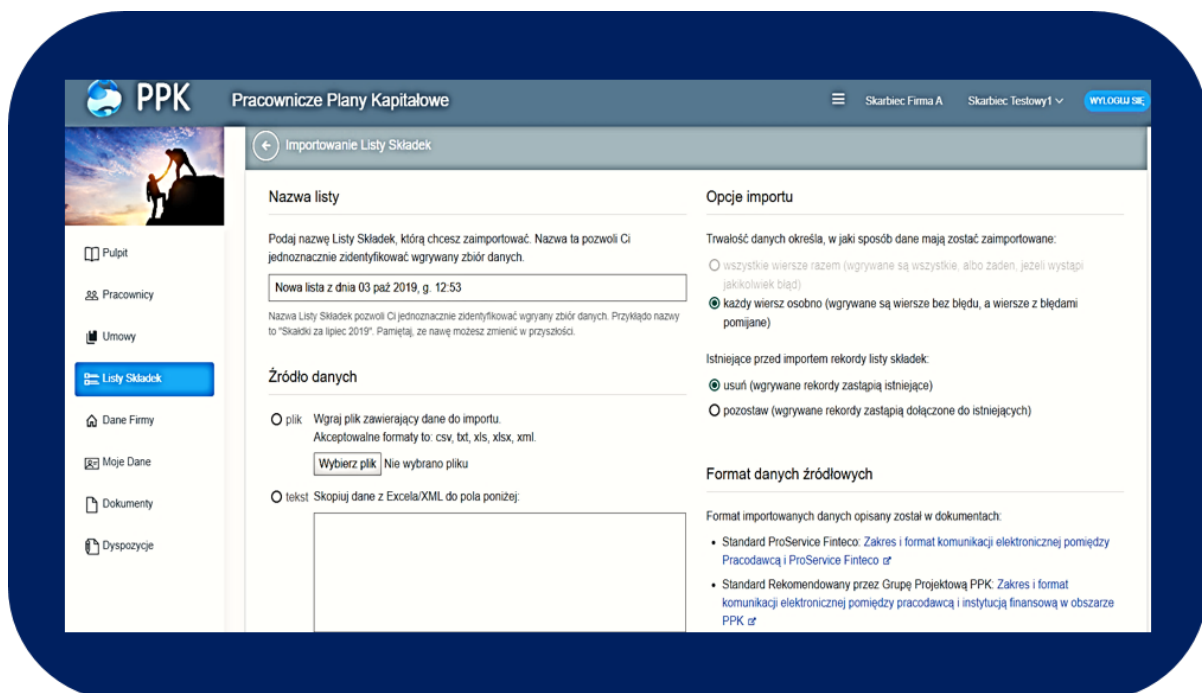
PPK Pracownicze Plany Kapitałowe

Skarbiec Firma A Skarbiec Testowy1 WYLOGUJ SIĘ

Pulpit
Pracownicy
Umowy
Listy Składek
Dane Firmy
Moje Dane
Dokumenty
Dyspozycje

Importowanie Listy Składek

Nazwa listy

Podaj nazwę Listy Składek, którą chcesz zaimportować. Nazwa ta pozwoli Ci jednoznacznie zidentyfikować wgrywany zbiór danych.

Nowa lista z dnia 03 paź 2019, g. 12:53

Nazwa Listy Składek pozwoli Ci jednoznacznie zidentyfikować wgrany zbiór danych. Przykłado nazwy to "Skałdki za lipiec 2019". Pamiętaj, ze nawę możesz zmienić w przyszłości.

Źródło danych

plik Wgraj plik zawierający dane do importu. Akceptowalne formaty to: csv, txt, xls, xlsx, xml.

Wybierz plik Nie wybrano pliku

tekst Skopiuj dane z Excela/XML do pola poniżej:

Opcje importu

Trwałość danych określa, w jaki sposób dane mają zostać zaimportowane:

wszystkie wiersze razem (wgrywane są wszystkie, albo żaden, jeżeli wystąpi jakikolwiek błąd)

każdy wiersz osobno (wgrywane są wiersze bez błędu, a wiersze z błędami pomijane)

Istniejące przed importem rekordy listy składek:

usuń (wgrywane rekordy zastąpią istniejące)

pozostaw (wgrywane rekordy zastąpią dołączone do istniejących)

Format danych źródłowych

Format importowanych danych opisany został w dokumentach:

• Standard ProService Finteco: Zakres i format komunikacji elektronicznej pomiędzy Pracodawcą i ProService Finteco

• Standard Rekomendowany przez Grupę Projektową PPK: Zakres i format komunikacji elektronicznej pomiędzy pracodawcą i instytucją finansową w obszarze PPK